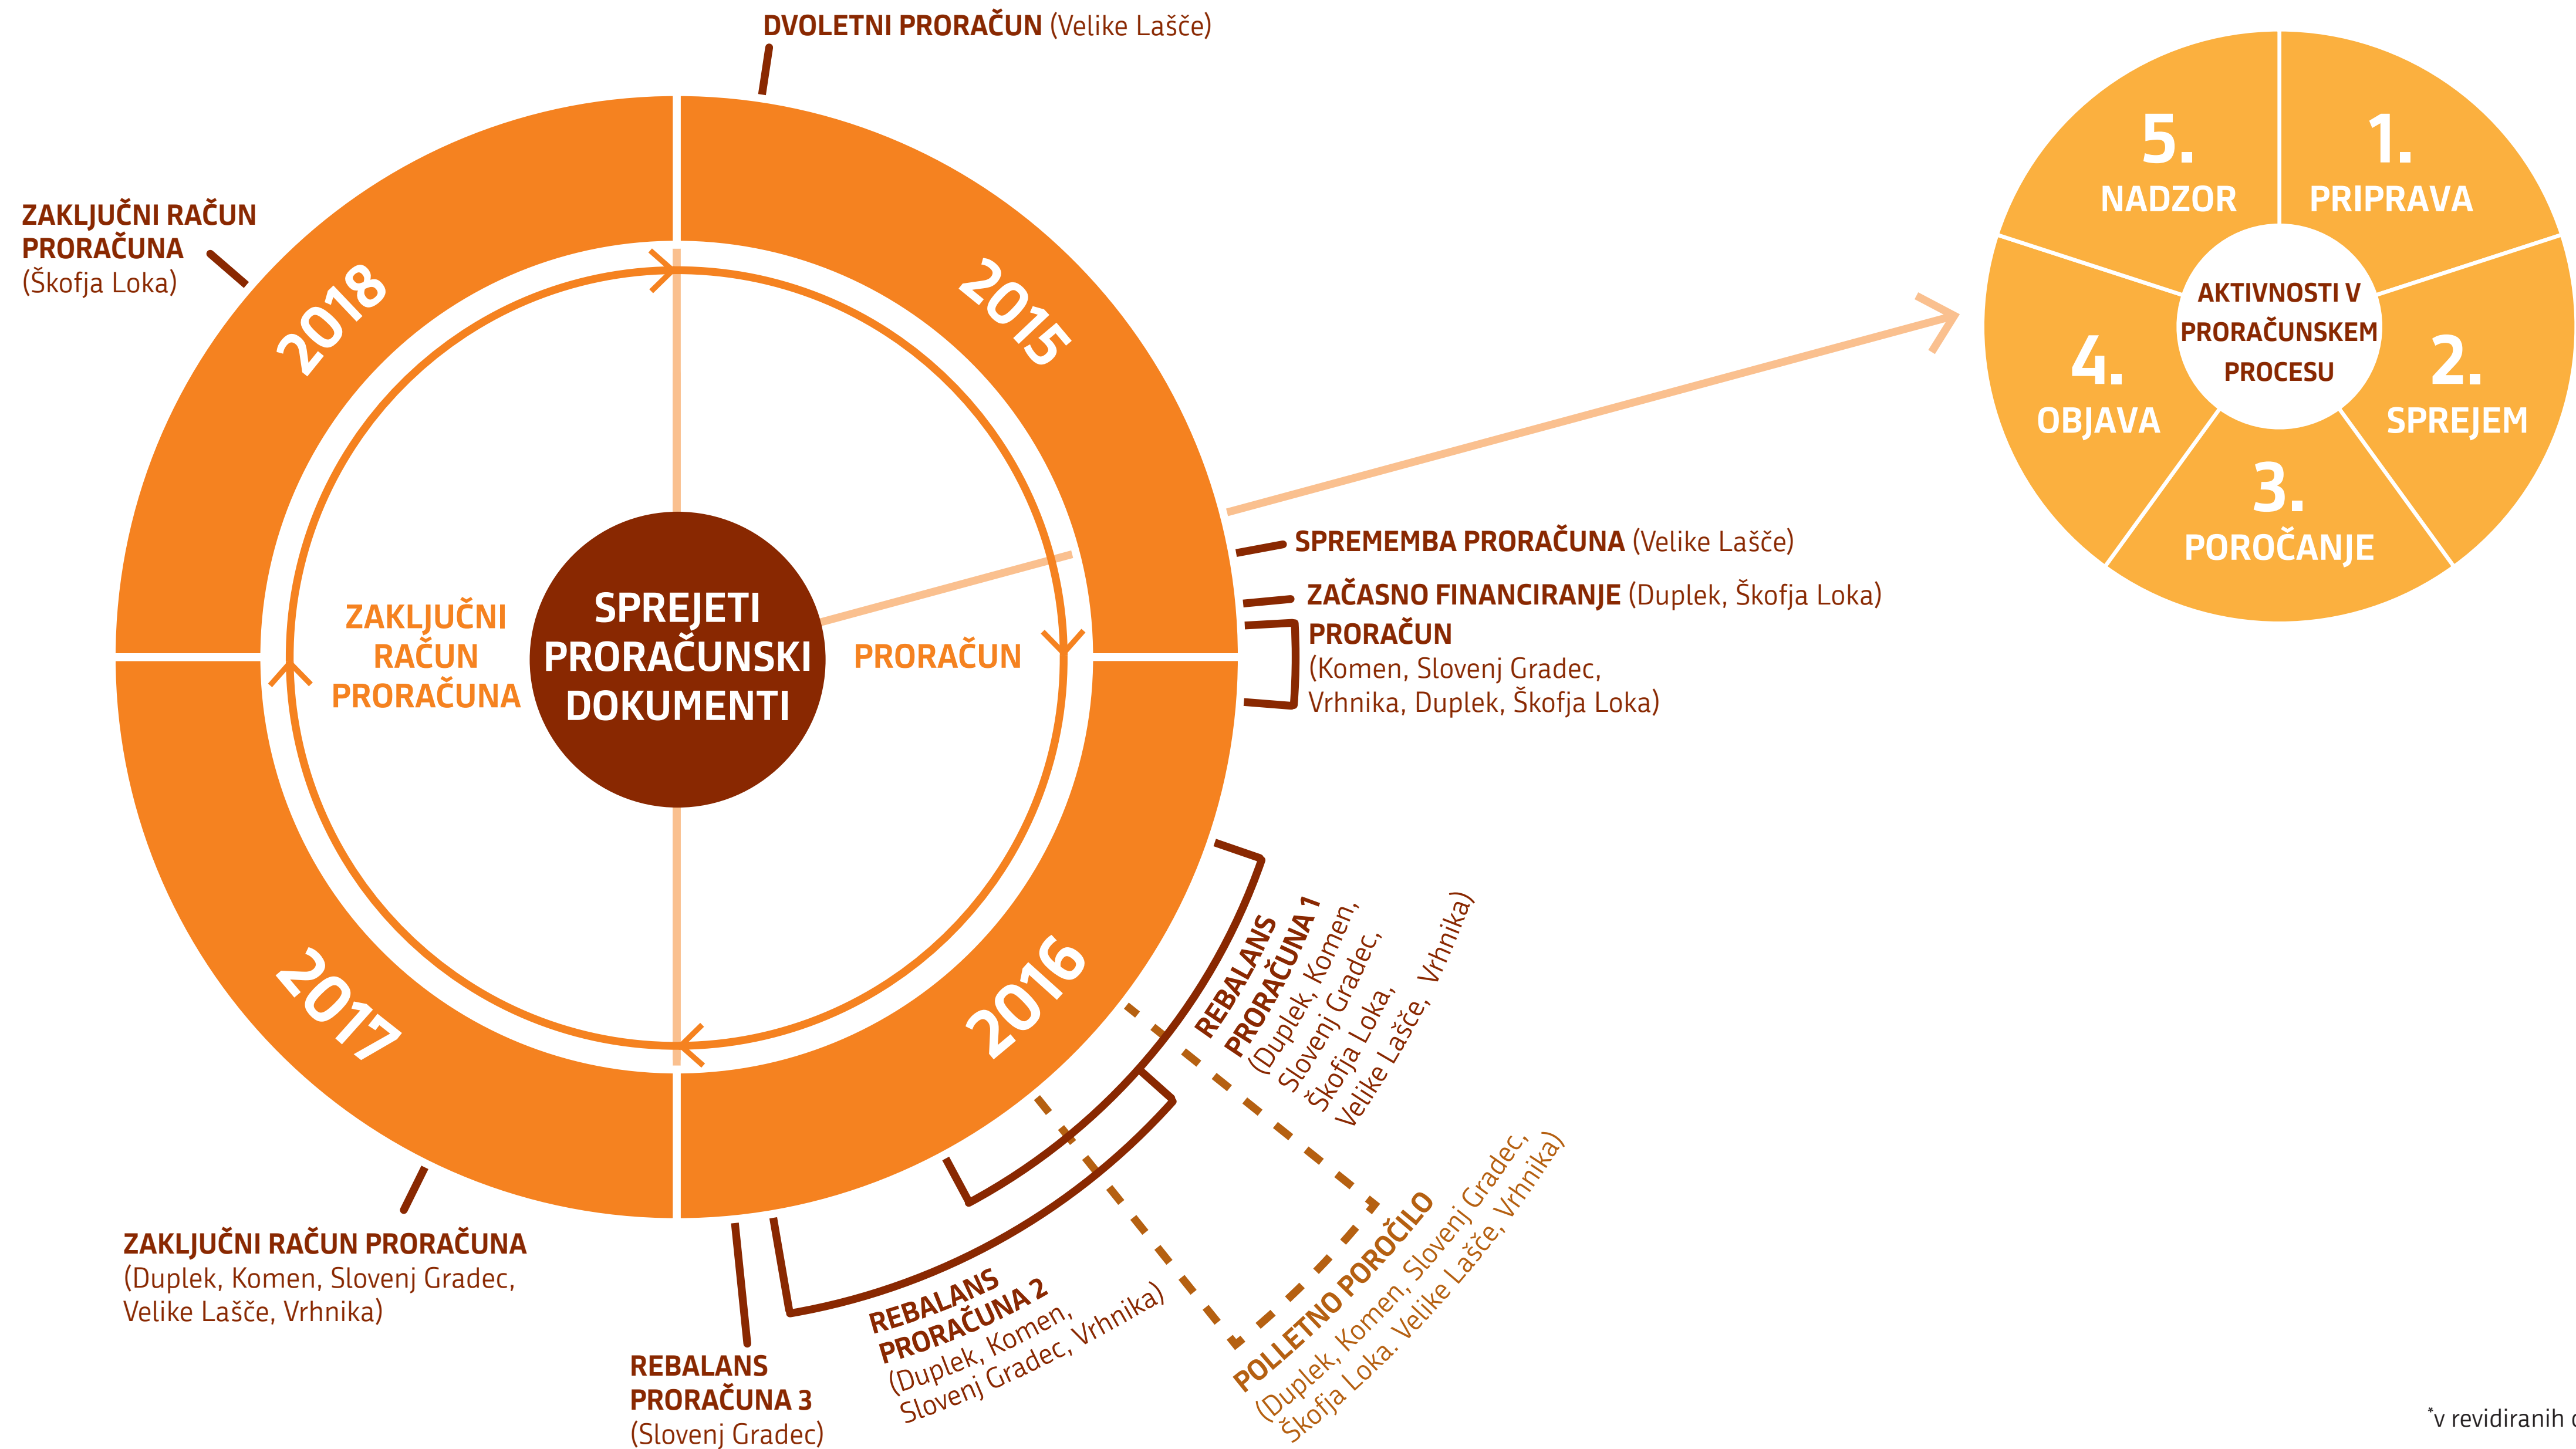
DVOLETNI PRORAČUN (Velike Lašče)

ZAKLJUČNI RAČUN PRORAČUNA (Škofja Loka)

2018

2015

2017

2016

SPREJETI PRORAČUNSKI DOKUMENTI

ZAKLJUČNI RAČUN PRORAČUNA

PRORAČUN

SPREMEMBA PRORAČUNA (Velike Lašče)

ZAČASNO FINANCIRANJE (Duplek, Škofja Loka)

PRORAČUN (Komen, Slovenj Gradec, Vrhnika, Duplek, Škofja Loka)

REBALANS PRORAČUNA 1 (Duplek, Komen, Slovenj Gradec, Škofja Loka, Velike Lašče, Vrhnika)

REBALANS PRORAČUNA 2 (Duplek, Komen, Slovenj Gradec, Vrhnika)

POLLETNO POROČILO (Duplek, Komen, Slovenj Gradec, Škofja Loka. Velike Lašče, Vrhnika)

REBALANS PRORAČUNA 3 (Slovenj Gradec)

ZAKLJUČNI RAČUN PRORAČUNA (Duplek, Komen, Slovenj Gradec, Velike Lašče, Vrhnika)

5. NADZOR

1. PRIPRAVA

AKTIVNOSTI V PRORAČUNSKEM PROCESU

4. OBJAVA

2. SPREJEM

3. POROČANJE

*v revidiranih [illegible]